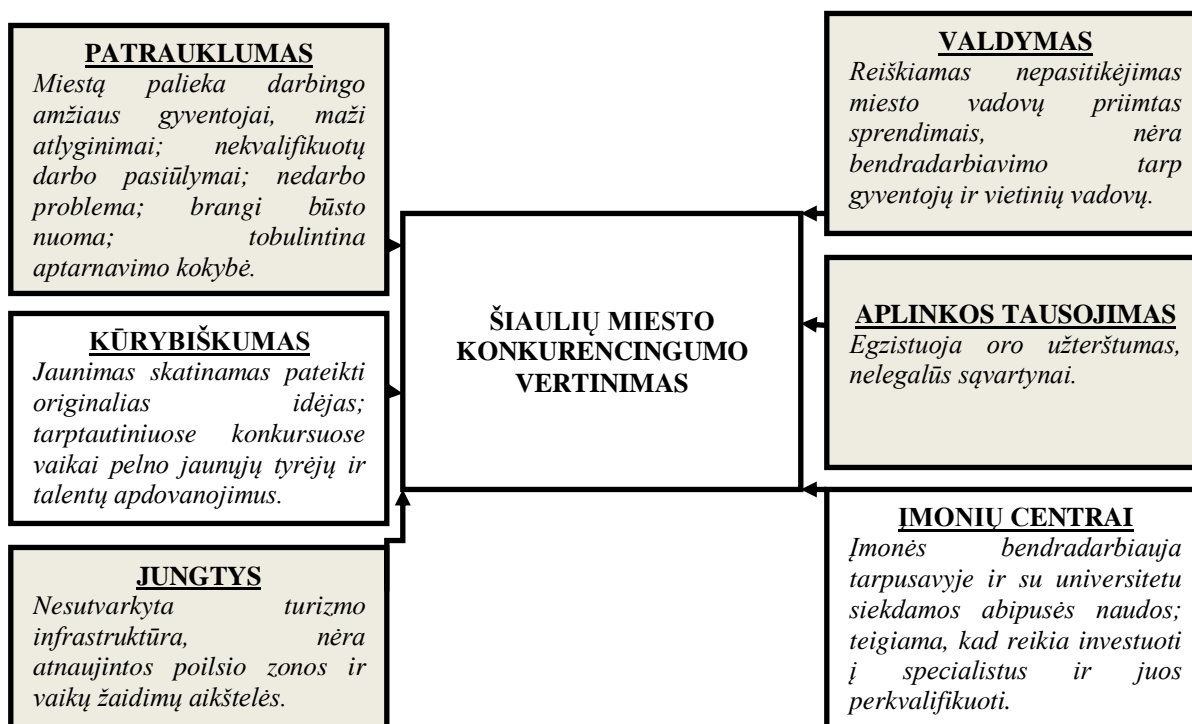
PATRAUKLUMAS
Miestą palieka darbingo amžiaus gyventojai, maži atlyginimai; nekvalifikuotų darbo pasiūlymai; nedarbo problema; brangi būsto nuoma; tobulintina aptarnavimo kokybė.

KŪRYBIŠKUMAS
Jaunimas skatinamas pateikti originalias idėjas; tarptautiniuose konkursuose vaikai pelno jaunųjų tyrėjų ir talentų apdovanojimus.

JUNGTYS
Nesutvarkyta turizmo infrastruktūra, nėra atnaujintos poilsio zonos ir vaikų žaidimų aikštelės.

ŠIAULIŲ MIESTO KONKURENCINGUMO VERTINIMAS

VALDYMAS
Reiškiamas nepasitikėjimas miesto vadovų priimtas sprendimais, nėra bendradarbiavimo tarp gyventojų ir vietinių vadovų.

APLINKOS TAUSOJIMAS
Egzistuoja oro užterštumas, nelegalūs sąvartynai.

ĮMONIŲ CENTRAI
Įmonės bendradarbiauja tarpusavyje ir su universitetu siekdamos abipusės naudos; teigiama, kad reikia investuoti į specialistus ir juos perkvalifikuoti.